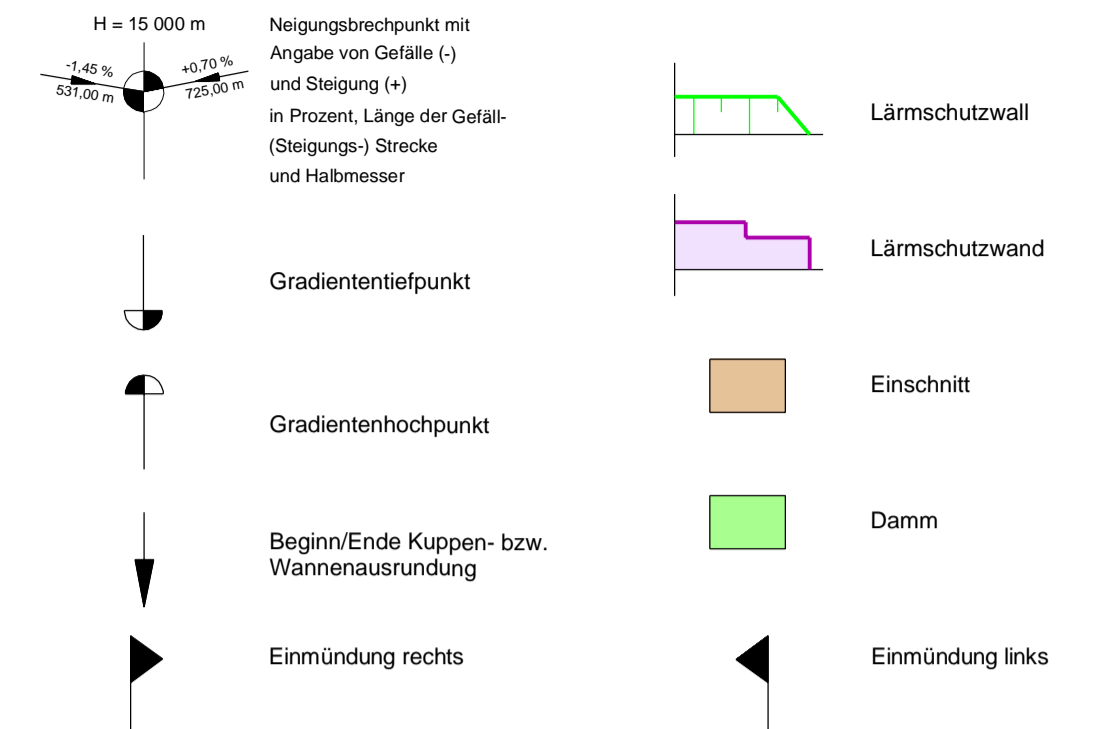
H = 15 000 m

-1,45 %
531,00 m

+0,70 %
725,00 m

Neigungsbrechpunkt mit Angabe von Gefälle (-) und Steigung (+) in Prozent, Länge der Gefäll- (Steigungs-) Strecke und Halbmesser

Lärmschutzwall

Lärmschutzwand

Gradiententiefpunkt

Einschnitt

Gradientenhochpunkt

Damm

Beginn/Ende Kuppen- bzw. Wannenausrundung

Einmündung rechts

Einmündung links